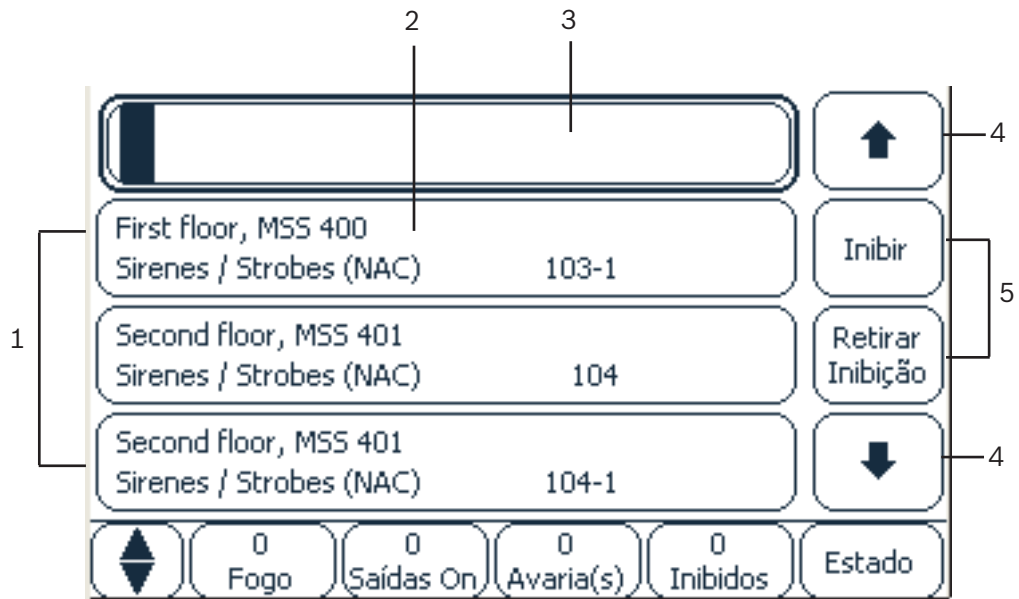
2
3

4

First floor, MSS 400
Sirenes / Strobes (NAC) 103-1

Inibir

5

1

Second floor, MSS 401
Sirenes / Strobes (NAC) 104

Retirar Inibição

Second floor, MSS 401
Sirenes / Strobes (NAC) 104-1

4

0
Fogo

0
Saídas On

0
Avaria(s)

0
Inibidos

Estado